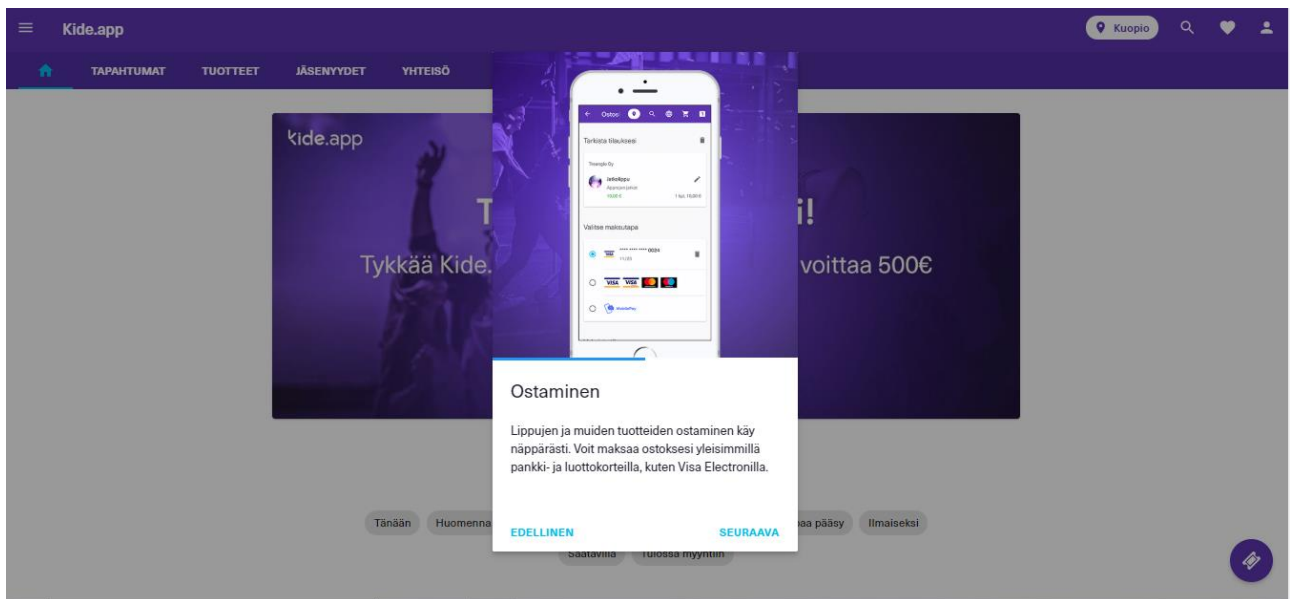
Kide.app

Kuopio

TAPAHTUMAT TUOTTEET JÄSENYYDET YHTEISÖ

kide.app

T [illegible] i!

Tykkää Kide. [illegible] voittaa 500€

Ostos

Tarkista tilauksesi

Tilaaja Oy

Jatkolippu

10,00 €

1 kpl, 10,00 €

Valitse maksutapa

**** **** **** 0034

Ostaminen

Lippujen ja muiden tuotteiden ostaminen käy näppärästi. Voit maksaa ostoksesi yleisimmillä pankki- ja luottokorteilla, kuten Visa Electronilla.

EDELLINEN SEURAAVA

Tänään Huomenna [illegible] aa pääsy Ilmaiseksi

Saatavilla Tulossa myyntiin